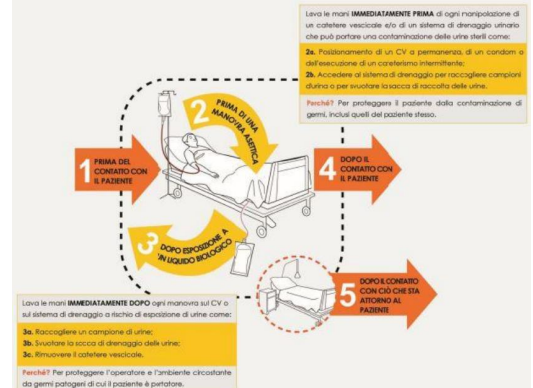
Lava le mani **IMMEDIATAMENTE PRIMA** di ogni manipolazione di un catetere vescicale e/o di un sistema di drenaggio urinario che può portare una contaminazione delle urine sterili come:

**2a.** Posizionamento di un CV a permanenza, di un condom o dell'esecuzione di un cateterismo intermittente;
**2b.** Accedere al sistema di drenaggio per raccogliere campioni durina o per svuotare la sacca di raccolta delle urine.

**Perché?** Per proteggere il paziente dalla contaminazione di germi, inclusi quelli del paziente stesso.

2 PRIMA DI UNA MANOVRA ASETTICA

1 PRIMA DEL CONTATTO CON IL PAZIENTE

4 DOPO IL CONTATTO CON IL PAZIENTE

3 DOPO ESPOSIZIONE A UN LIQUIDO BIOLOGICO

5 DOPO IL CONTATTO CON CIÒ CHE STA ATTORNO AL PAZIENTE

Lava le mani **IMMEDIATAMENTE DOPO** ogni manovra sul CV o sul sistema di drenaggio a rischio di esposizione di urine come:

**3a.** Raccogliere un campione di urine;
**3b.** Svuotare la sacca di drenaggio delle urine;
**3c.** Rimuovere il catetere vescicale.

**Perché?** Per proteggere l'operatore e l'ambiente circostante da germi patogeni di cui il paziente è portatore.